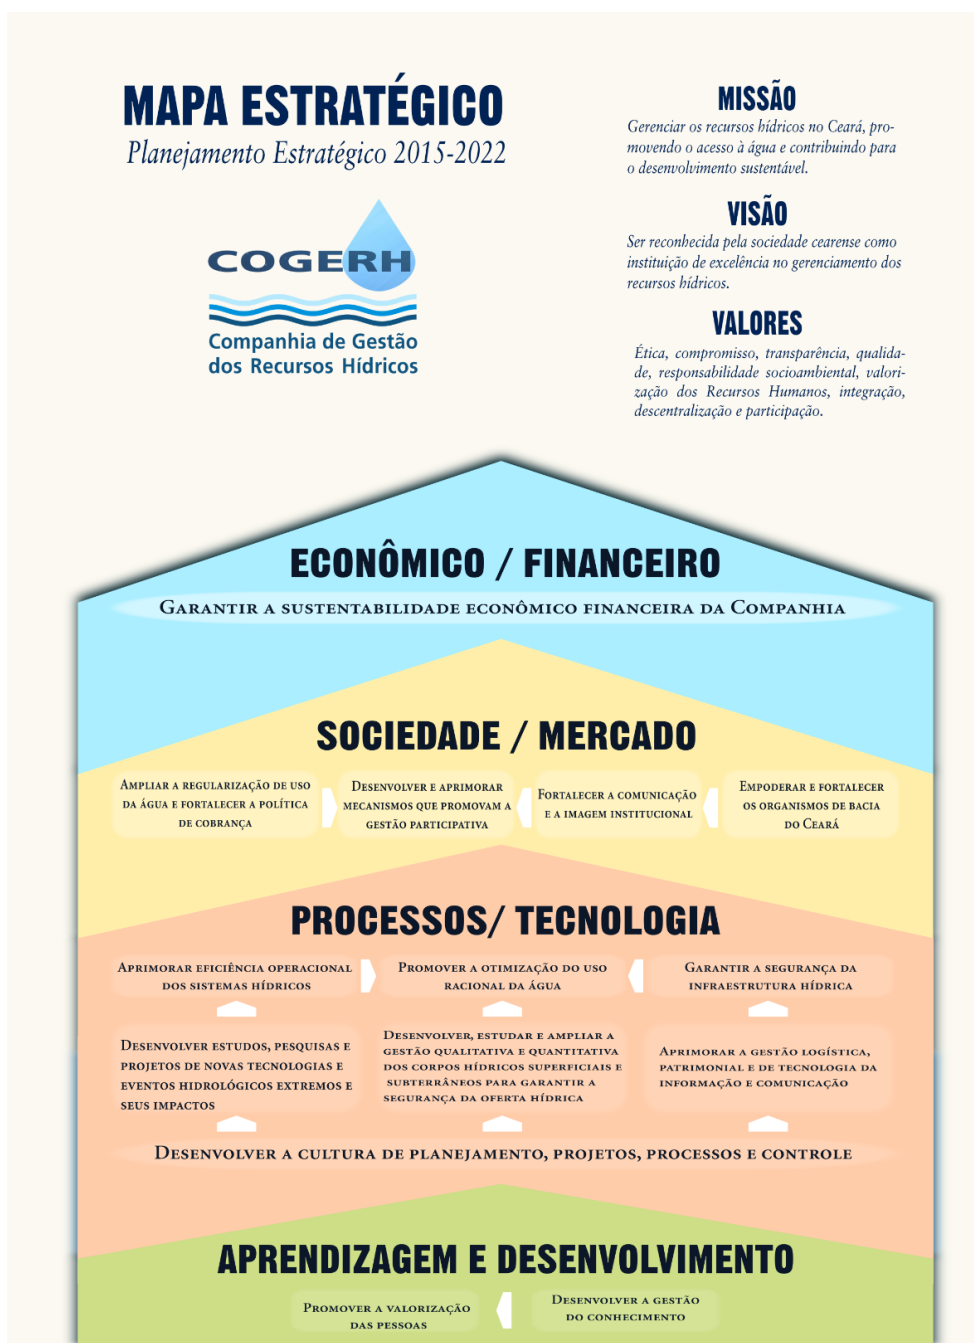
MAPA ESTRATÉGICO
Planejamento Estratégico 2015-2022

COGERH
Companhia de Gestão dos Recursos Hídricos

MISSÃO
Gerenciar os recursos hídricos no Ceará, promovendo o acesso à água e contribuindo para o desenvolvimento sustentável.

VISÃO
Ser reconhecida pela sociedade cearense como instituição de excelência no gerenciamento dos recursos hídricos.

VALORES
Ética, compromisso, transparência, qualidade, responsabilidade socioambiental, valorização dos Recursos Humanos, integração, descentralização e participação.

ECONÔMICO / FINANCEIRO
Garantir a sustentabilidade econômico financeira da Companhia

SOCIEDADE / MERCADO
Ampliar a regularização de uso da água e fortalecer a política de cobrança
Desenvolver e aprimorar mecanismos que promovam a gestão participativa
Fortalecer a comunicação e a imagem institucional
Empoderar e fortalecer os organismos de bacia do Ceará

PROCESSOS/ TECNOLOGIA
Aprimorar eficiência operacional dos sistemas hídricos
Promover a otimização do uso racional da água
Garantir a segurança da infraestrutura hídrica
Desenvolver estudos, pesquisas e projetos de novas tecnologias e eventos hidrológicos extremos e seus impactos
Desenvolver, estudar e ampliar a gestão qualitativa e quantitativa dos corpos hídricos superficiais e subterrâneos para garantir a segurança da oferta hídrica
Aprimorar a gestão logística, patrimonial e de tecnologia da informação e comunicação
Desenvolver a cultura de planejamento, projetos, processos e controle

APRENDIZAGEM E DESENVOLVIMENTO
Promover a valorização das pessoas
Desenvolver a gestão do conhecimento